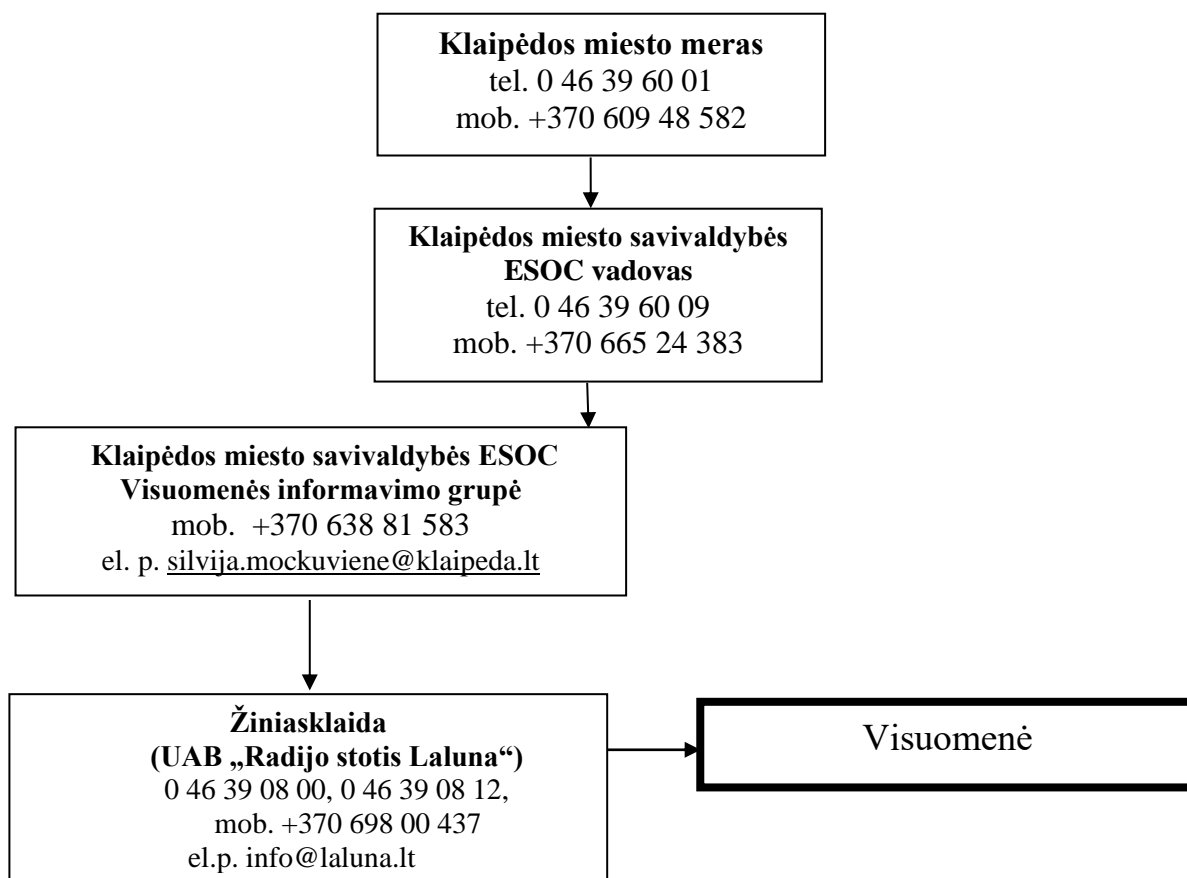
**Klaipėdos miesto meras**
tel. 0 46 39 60 01
mob. +370 609 48 582

**Klaipėdos miesto savivaldybės ESOC vadovas**
tel. 0 46 39 60 09
mob. +370 665 24 383

**Klaipėdos miesto savivaldybės ESOC Visuomenės informavimo grupė**
mob. +370 638 81 583
el. p. silvija.mockuviene@klaipeda.lt

**Žiniasklaida (UAB „Radijo stotis Laluna“)**
0 46 39 08 00, 0 46 39 08 12,
mob. +370 698 00 437
el.p. info@laluna.lt

Visuomenė